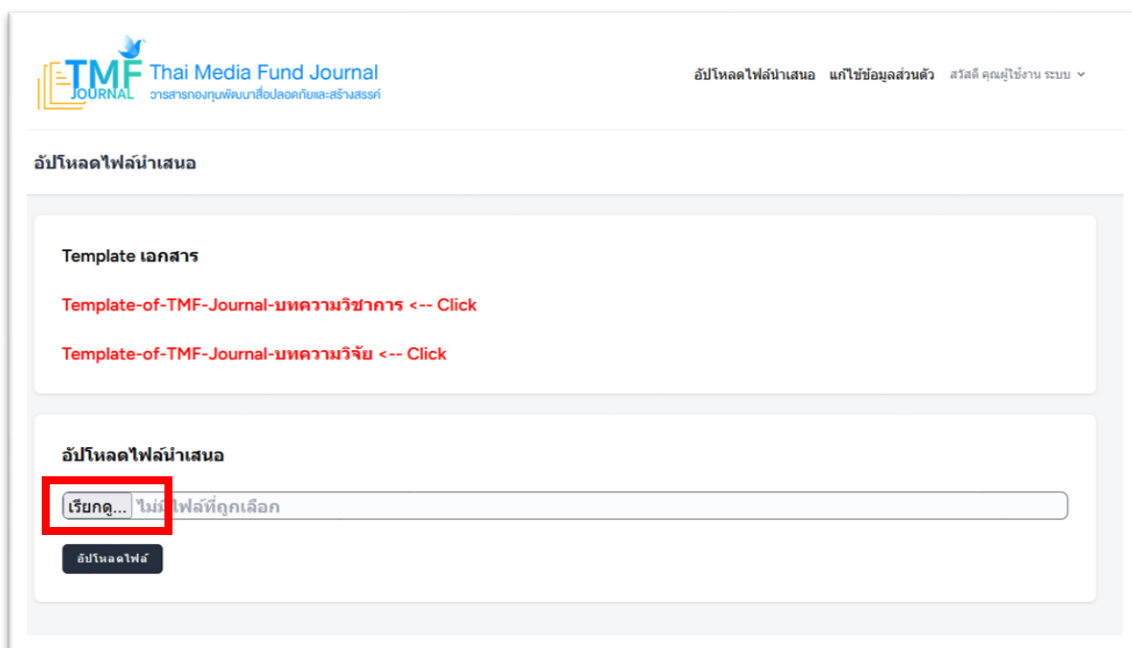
TMF JOURNAL Thai Media Fund Journal
วารสารกองทุนพัฒนาสื่อปลอดภัยและสร้างสรรค์

อัปโหลดไฟล์นำเสนอ แก้ไขข้อมูลส่วนตัว สวัสดี คุณผู้ใช้งาน ระบบ

อัปโหลดไฟล์นำเสนอ

Template เอกสาร

Template-of-TMF-Journal-บทความวิชาการ <-- Click

Template-of-TMF-Journal-บทความวิจัย <-- Click

อัปโหลดไฟล์นำเสนอ

เรียกดู... ไม่มีไฟล์ที่ถูกเลือก

อัปโหลดไฟล์